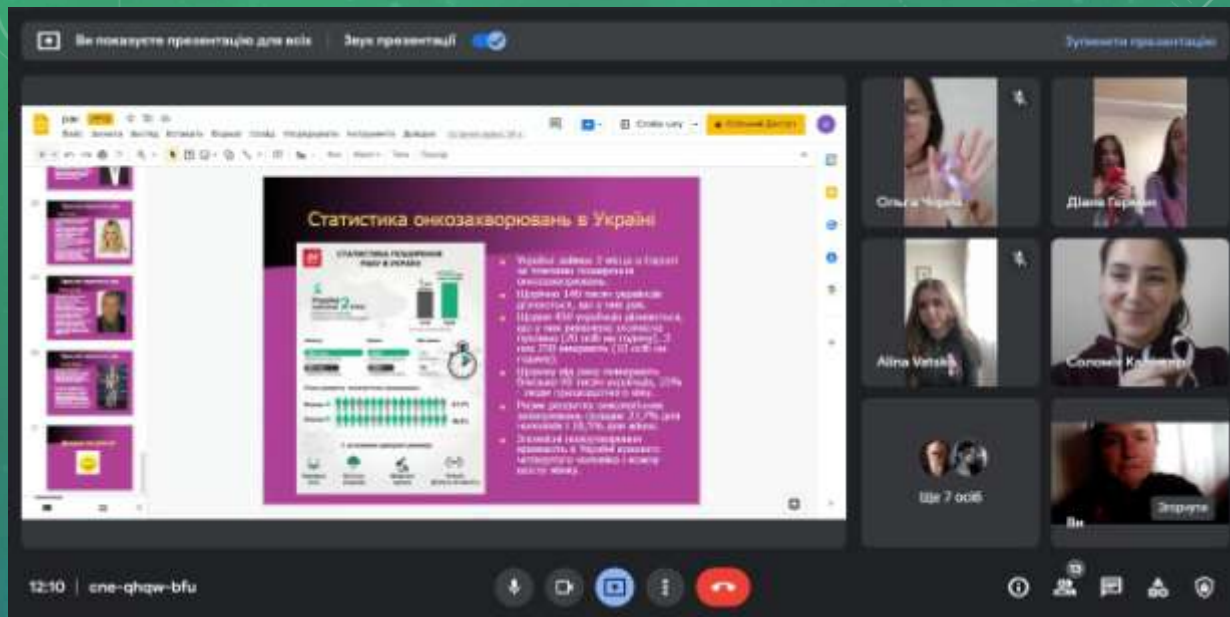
Ви показуєте презентацію для всіх   Звук презентації   Зупинити презентацію

рак   PPTX
Файл   Змінити   Вигляд   Вставка   Формат   Слайд   Упорядкувати   Інструменти   Довідка
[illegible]   Спільний доступ

Статистика онкозахворювань в Україні

СТАТИСТИКА ЗАХВОРІЮВАНЬ НА РАК В УКРАЇНІ

Україна займає 2 місце в Європі за темпами поширення онкозахворювань.
Щорічно 140 тисяч українців дізнаються, що в них рак.
Щодня 450 українців дізнаються, що в них виявлено злоякісну пухлину (20 осіб на годину), а 250 помирають (10 осіб на годину).
Щороку від раку помирають близько 90 тисяч українців, 20% – люди працездатного віку.
Ризик розвитку онкологічних захворювань складає 21,7% для чоловіків і 18,5% для жінок.
Злоякісні новоутворення виявляють в Україні кожного четвертого чоловіка і кожної шостої жінки.

Ольга Чорна
Діана Горнат
Alina Vatsko
Соломія Ка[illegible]
Ще 7 осіб
Ви
Згорнути

12:10 | cne-qhqw-bfu
13